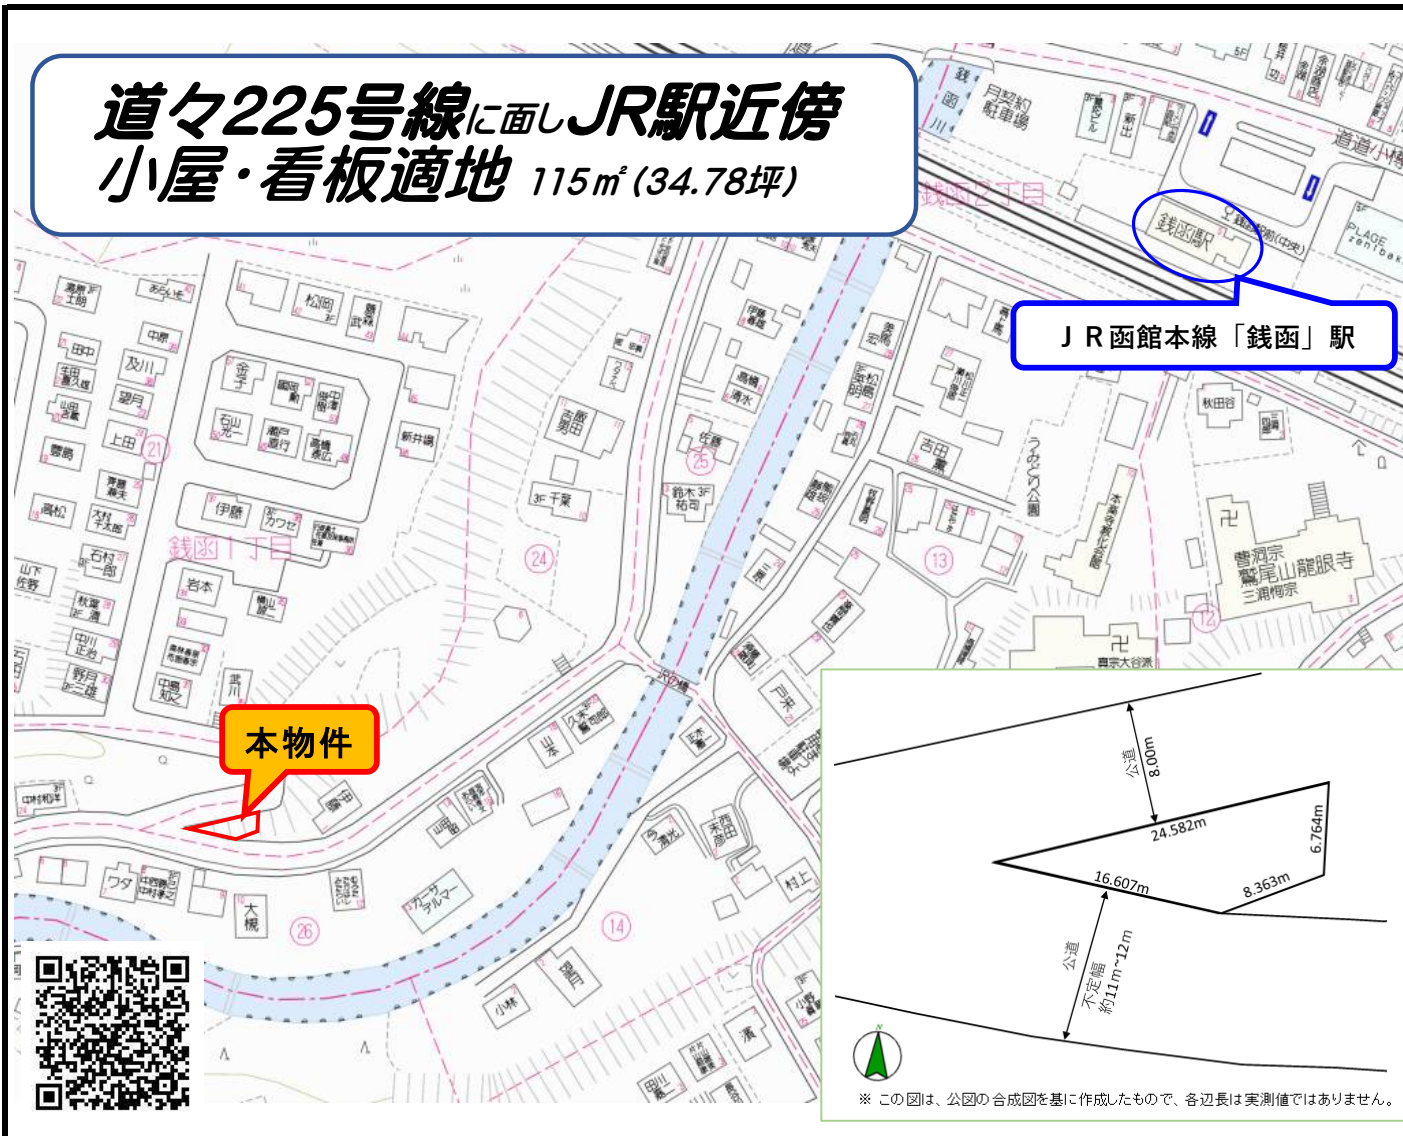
道々225号線に面しJR駅近傍
小屋・看板適地 115㎡(34.78坪)

JR函館本線「銭函」駅

銭函駅

本物件

銭函1丁目

銭函2丁目

うみどり公園

曹洞宗
鷲尾山龍眼寺

公道 8.00m
24.582m
6.764m
16.607m
8.363m
公道 不定幅 約11m~12m

※ この図は、公図の合成図を基に作成したもので、各辺長は実測値ではありません。